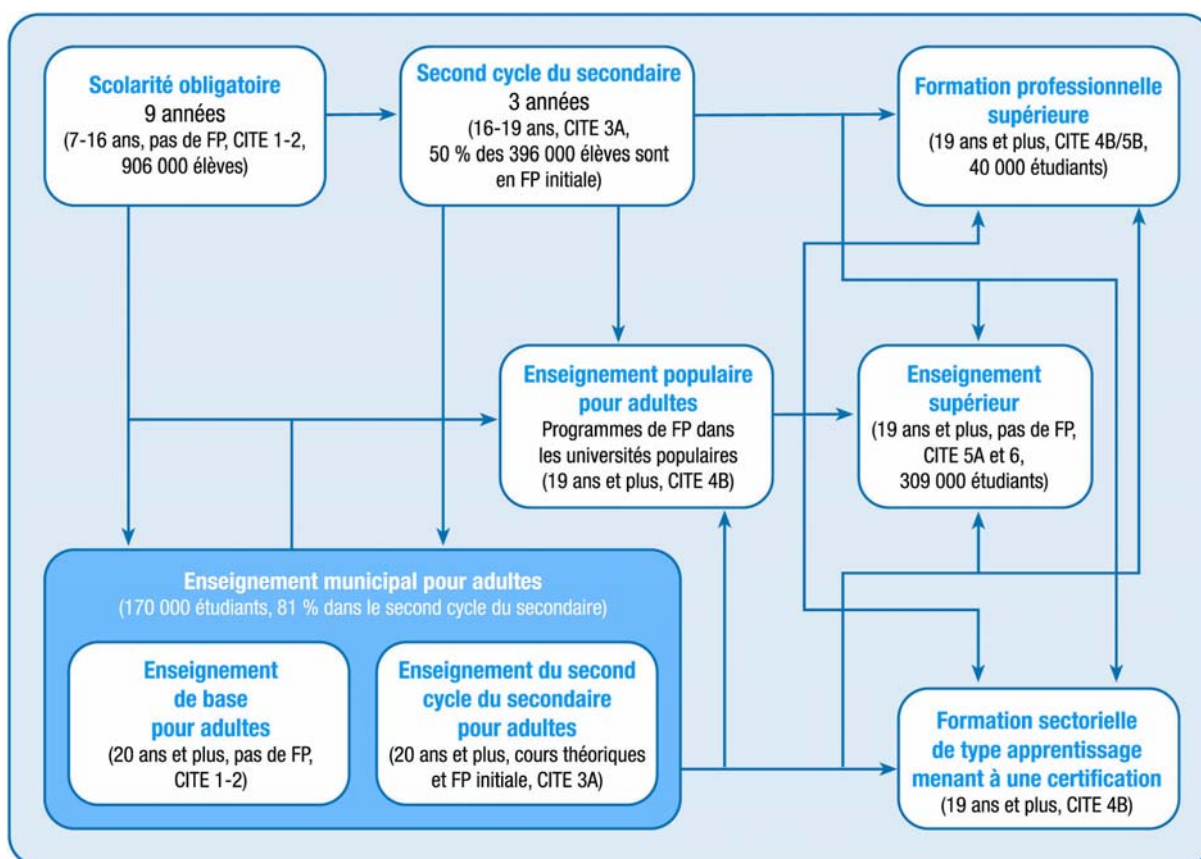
Scolarité obligatoire
9 années
(7-16 ans, pas de FP, CITE 1-2, 906 000 élèves)

Second cycle du secondaire
3 années
(16-19 ans, CITE 3A, 50 % des 396 000 élèves sont en FP initiale)

Formation professionnelle supérieure
(19 ans et plus, CITE 4B/5B, 40 000 étudiants)

Enseignement populaire pour adultes
Programmes de FP dans les universités populaires
(19 ans et plus, CITE 4B)

Enseignement supérieur
(19 ans et plus, pas de FP, CITE 5A et 6, 309 000 étudiants)

Enseignement municipal pour adultes
(170 000 étudiants, 81 % dans le second cycle du secondaire)

Enseignement de base pour adultes
(20 ans et plus, pas de FP, CITE 1-2)

Enseignement du second cycle du secondaire pour adultes
(20 ans et plus, cours théoriques et FP initiale, CITE 3A)

Formation sectorielle de type apprentissage menant à une certification
(19 ans et plus, CITE 4B)